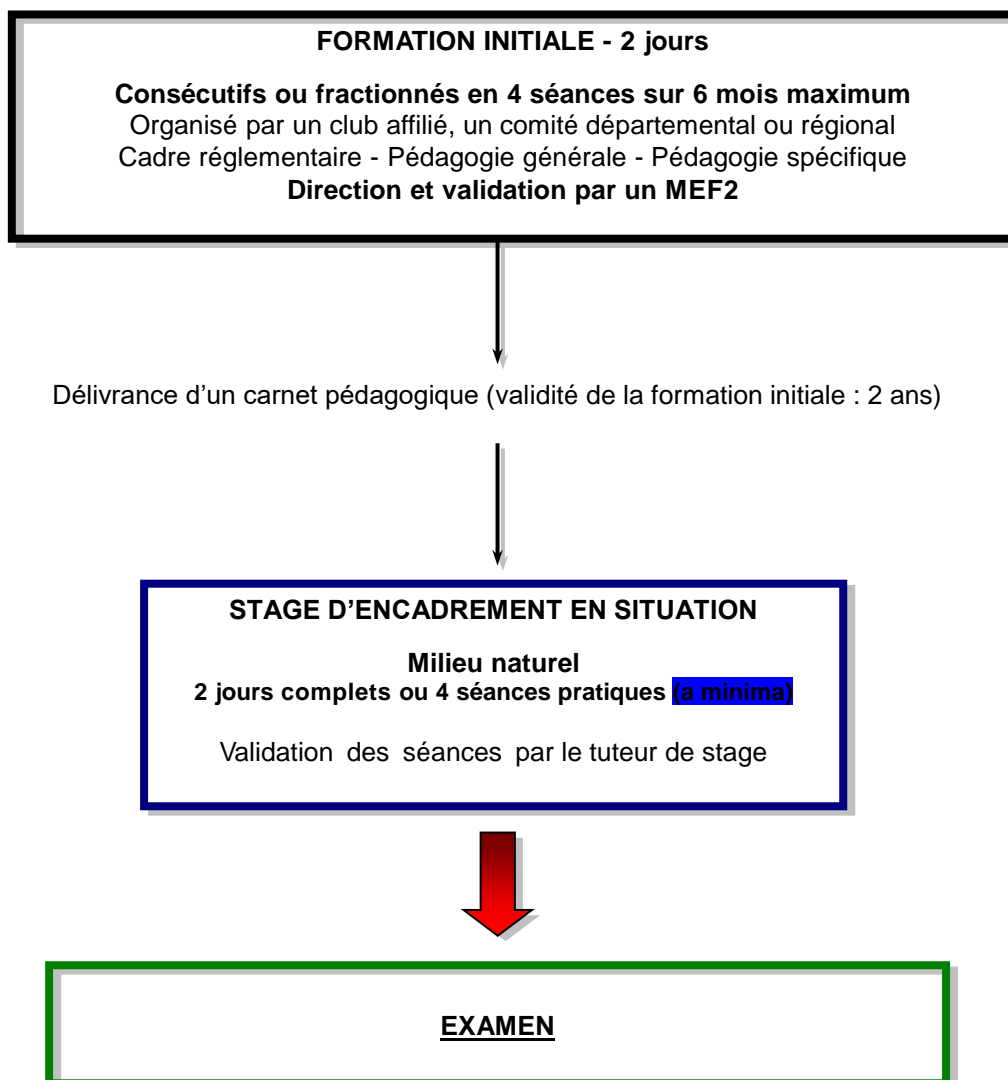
FORMATION INITIALE - 2 jours

Consécutifs ou fractionnés en 4 séances sur 6 mois maximum
Organisé par un club affilié, un comité départemental ou régional
Cadre réglementaire - Pédagogie générale - Pédagogie spécifique
Direction et validation par un MEF2

Délivrance d'un carnet pédagogique (validité de la formation initiale : 2 ans)

STAGE D'ENCADREMENT EN SITUATION

Milieu naturel
2 jours complets ou 4 séances pratiques (a minima)

Validation des séances par le tuteur de stage

EXAMEN